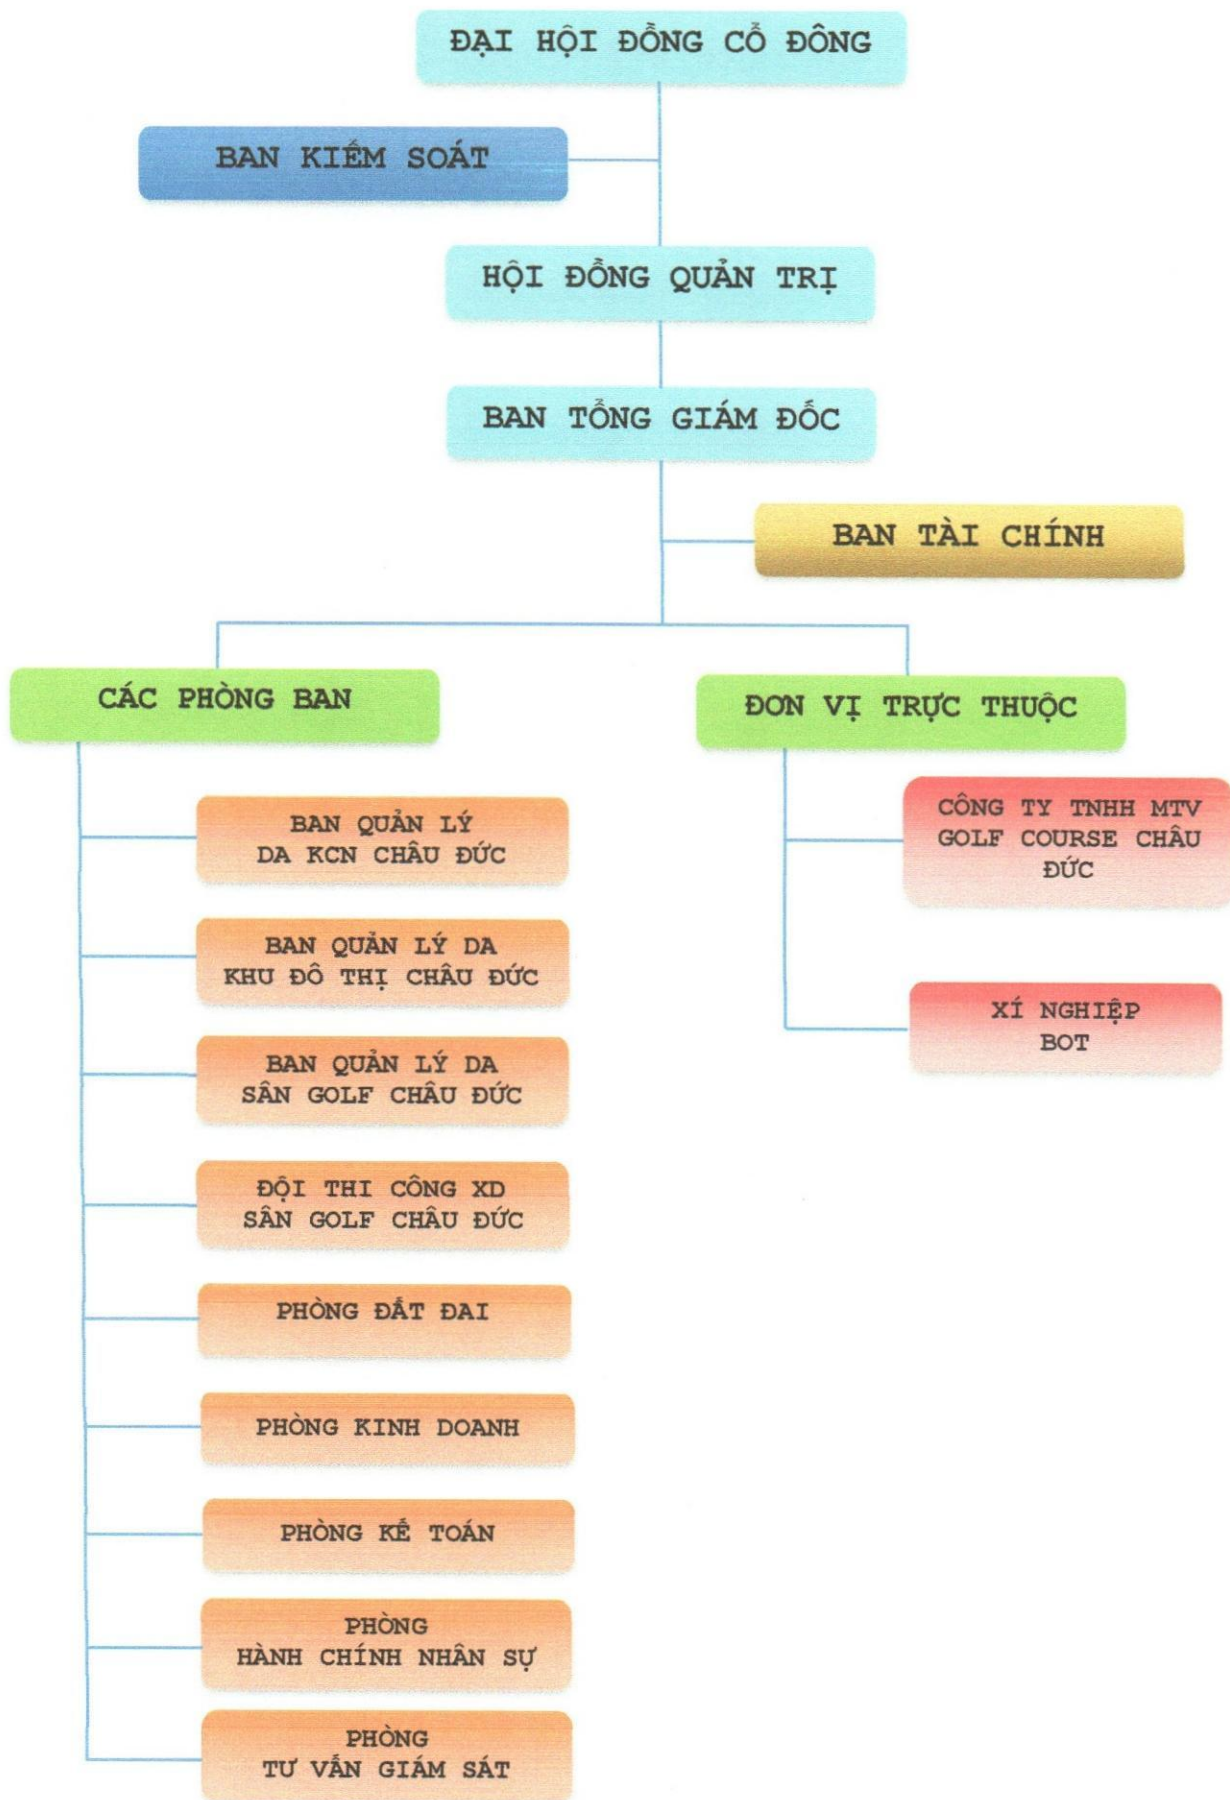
ĐẠI HỘI ĐỒNG CỔ ĐÔNG

BAN KIỂM SOÁT

HỘI ĐỒNG QUẢN TRỊ

BAN TỔNG GIÁM ĐỐC

BAN TÀI CHÍNH

CÁC PHÒNG BAN

ĐƠN VỊ TRỰC THUỘC

BAN QUẢN LÝ DA KCN CHÂU ĐỨC

BAN QUẢN LÝ DA KHU ĐÔ THỊ CHÂU ĐỨC

BAN QUẢN LÝ DA SÂN GOLF CHÂU ĐỨC

ĐỘI THI CÔNG XD SÂN GOLF CHÂU ĐỨC

PHÒNG ĐẤT ĐAI

PHÒNG KINH DOANH

PHÒNG KẾ TOÁN

PHÒNG HÀNH CHÍNH NHÂN SỰ

PHÒNG TƯ VẤN GIÁM SÁT

CÔNG TY TNHH MTV GOLF COURSE CHÂU ĐỨC

XÍ NGHIỆP BOT